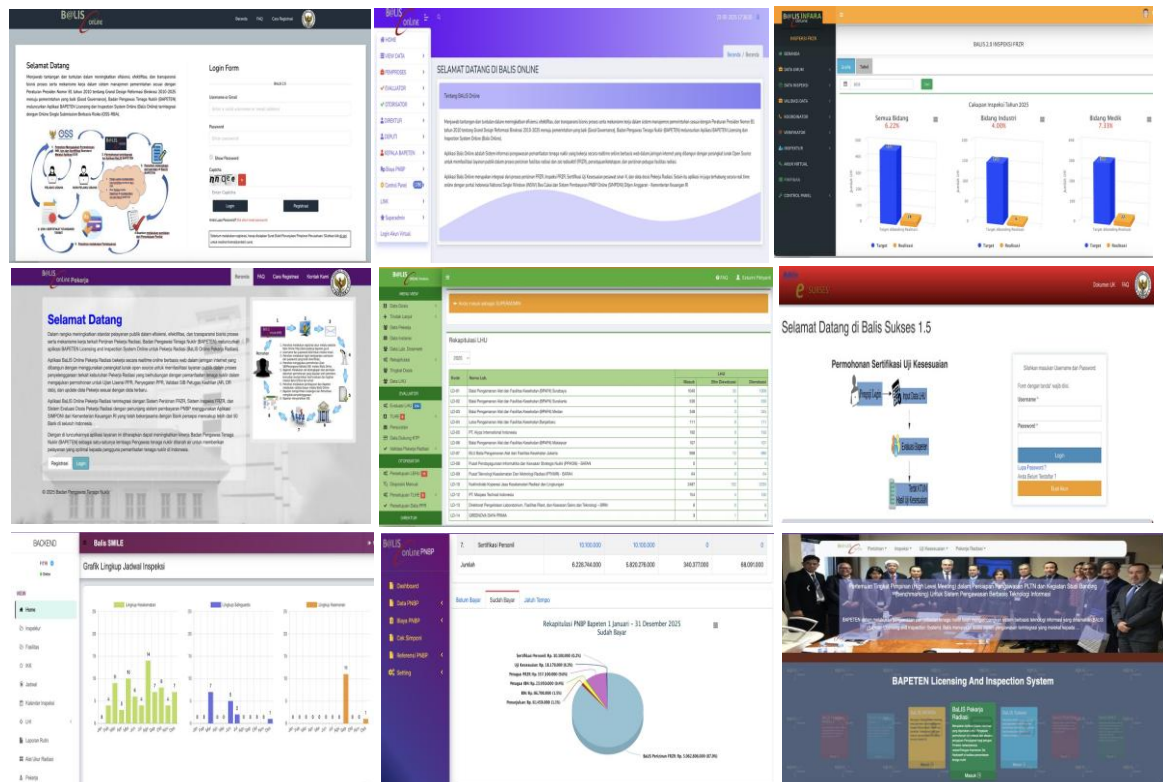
BALIS ONLINE

Beranda FAQ Cara Registrasi

Selamat Datang

Login Form

Username or Email

Password

Show Password

Captcha

Login

Registrasi

SELAMAT DATANG DI BALIS ONLINE

Tentang BALIS Online

BALIS INFARA

BALIS 2.0 INSPEKSI FRZR

Capaian Inspeksi Tahun 2025

Semua Bidang 6.22%

Bidang Industri 4.00%

Bidang Medik 7.33%

Target Realisasi

BALIS Online Pekerja

Beranda FAQ Cara Registrasi Kontak Kami

Selamat Datang

Registrasi Login

© 2025 Badan Pengawas Tenaga Nuklir

Rekapitulasi LHU

BALIS SUKSES

Dokumen UK FAQ

Selamat Datang di Balis Sukses 1.5

Permohonan Sertifikasi Uji Kesesuaian

Login

Lupa Password?

Anda Belum Terdaftar?

Buat Akun

BACKEND

Balis SIMLE

Grafik Lingkup Jadwal Inspeksi

Home

Inspektur

Fasilitas

Jadwal

Kalender Inspeksi

Laporan Rutin

Alat Ukur Radiasi

Pekerja

BALIS Online PNBP

Dashboard

Data PNBP

Biaya PNBP

Cek Simponi

Referensi PNBP

Setting

7. Sertifikasi Personil 10.100.000 10.100.000 0 0

Jumlah 6.226.744.000 5.820.276.000 340.377.000 68.091.000

Belum Bayar Sudah Bayar Jatuh Tempo

Rekapitulasi PNBP Bapeten 1 Januari - 31 Desember 2025 Sudah Bayar

BALIS

BAPETEN Licensing And Inspection System

BaLIS Pekerja Radiasi